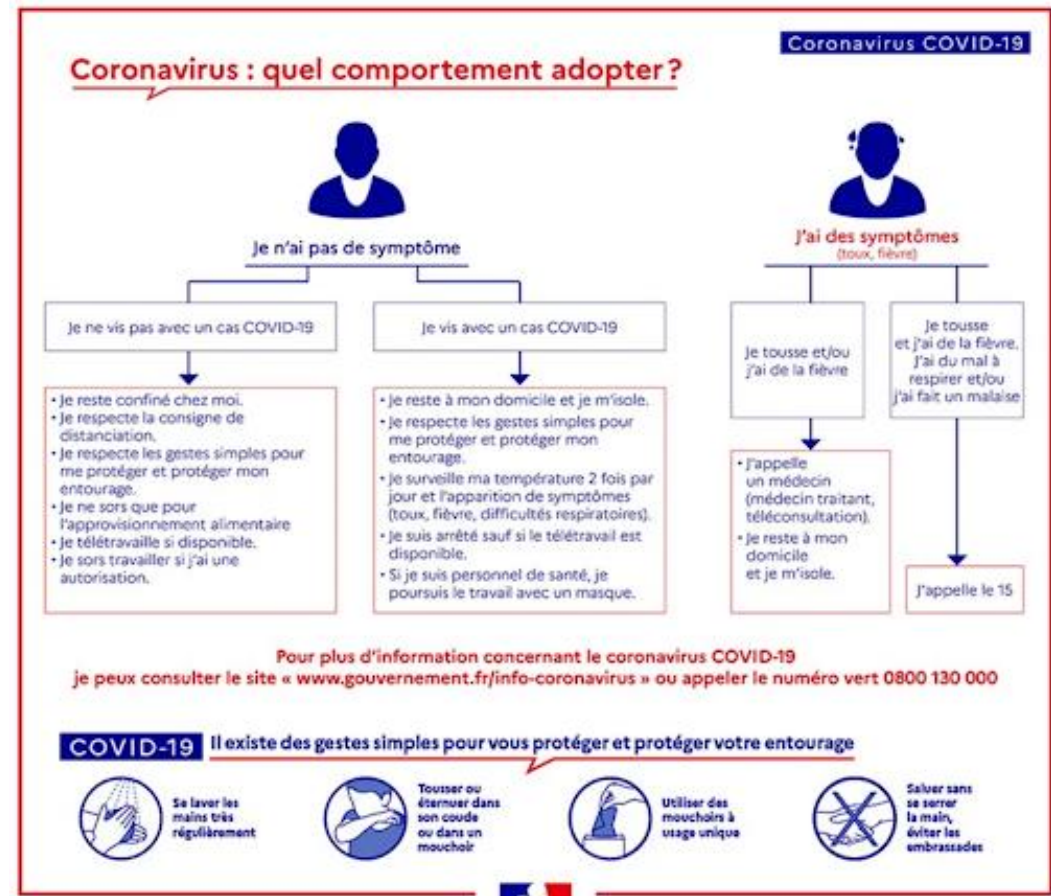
Coronavirus COVID-19

Coronavirus : quel comportement adopter ?

Je n'ai pas de symptôme

Je ne vis pas avec un cas COVID-19

• Je reste confiné chez moi.
• Je respecte la consigne de distanciation.
• Je respecte les gestes simples pour me protéger et protéger mon entourage.
• Je ne sors que pour l'approvisionnement alimentaire
• Je télétravaille si disponible.
• Je sors travailler si j'ai une autorisation.

Je vis avec un cas COVID-19

• Je reste à mon domicile et je m'isole.
• Je respecte les gestes simples pour me protéger et protéger mon entourage.
• Je surveille ma température 2 fois par jour et l'apparition de symptômes (toux, fièvre, difficultés respiratoires).
• Je suis arrêté sauf si le télétravail est disponible.
• Si je suis personnel de santé, je poursuis le travail avec un masque.

J'ai des symptômes
(toux, fièvre)

Je tousse et/ou j'ai de la fièvre

• J'appelle un médecin (médecin traitant, téléconsultation).
• Je reste à mon domicile et je m'isole.

Je tousse et j'ai de la fièvre. J'ai du mal à respirer et/ou j'ai fait un malaise

J'appelle le 15

Pour plus d'information concernant le coronavirus COVID-19 je peux consulter le site « www.gouvernement.fr/info-coronavirus » ou appeler le numéro vert 0800 130 000

COVID-19 Il existe des gestes simples pour vous protéger et protéger votre entourage

Se laver les mains très régulièrement

Tousser ou éternuer dans son coude ou dans un mouchoir

Utiliser des mouchoirs à usage unique

Saluer sans se serrer la main, éviter les embrassades